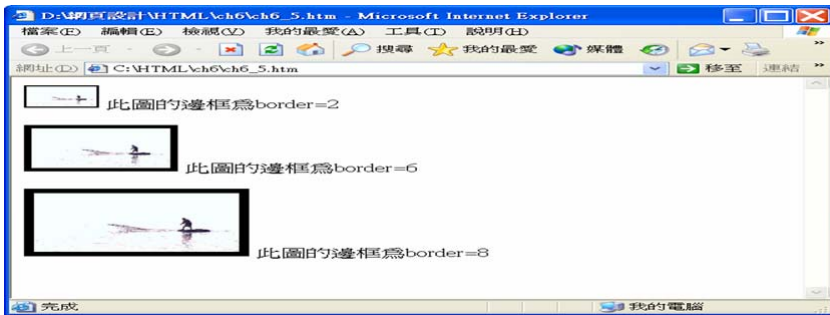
D:\網頁設計\HTML\ch6\ch6_5.htm - Microsoft Internet Explorer

檔案(F) 編輯(E) 檢視(V) 我的最愛(A) 工具(T) 說明(H)

上一頁 搜尋 我的最愛 媒體

網址(D) C:\HTML\ch6\ch6_5.htm 移至 連結

此圖的邊框為border=2

此圖的邊框為border=6

此圖的邊框為border=8

完成 我的電腦